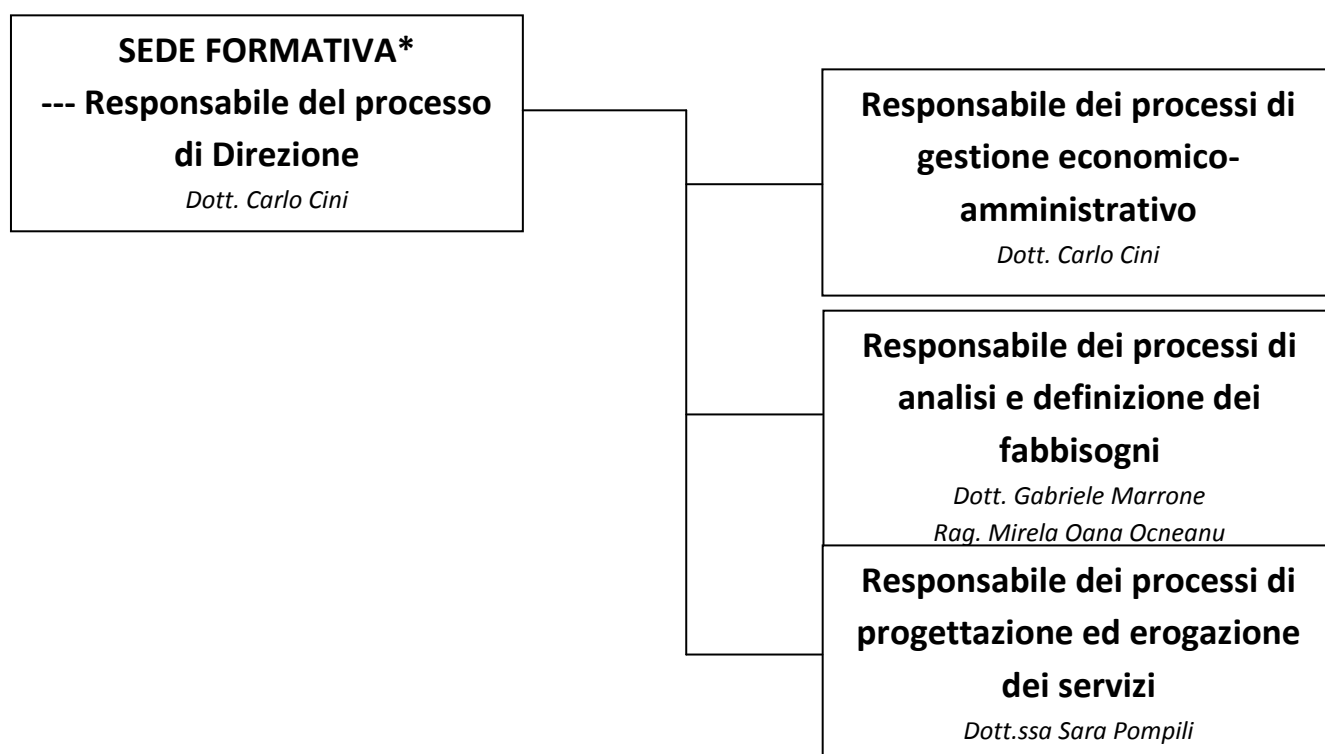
SEDE FORMATIVA*
--- Responsabile del processo di Direzione
Dott. Carlo Cini

Responsabile dei processi di gestione economico-amministrativo
Dott. Carlo Cini

Responsabile dei processi di analisi e definizione dei fabbisogni
Dott. Gabriele Marrone
Rag. Mirela Oana Ocneanu

Responsabile dei processi di progettazione ed erogazione dei servizi
Dott.ssa Sara Pompili